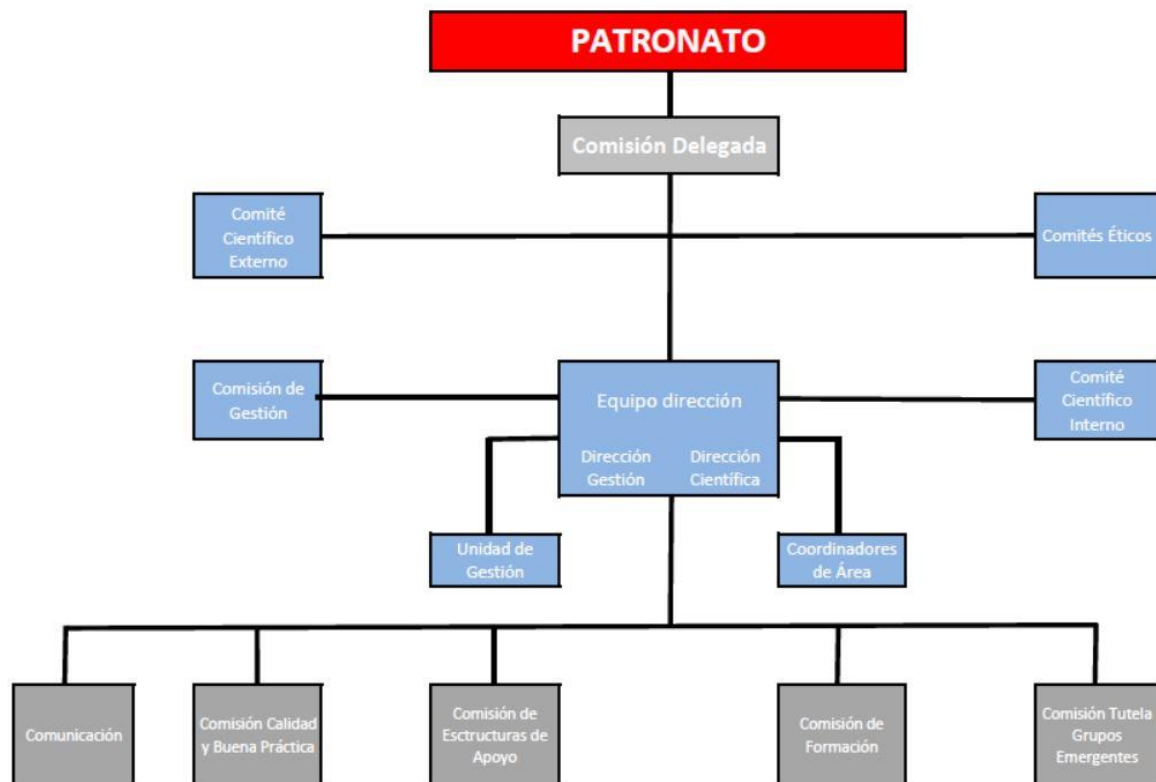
PATRONATO

Comisión Delegada

Comité Científico Externo

Comités Éticos

Comisión de Gestión

Equipo dirección

Dirección Gestión

Dirección Científica

Comité Científico Interno

Unidad de Gestión

Coordinadores de Área

Comunicación

Comisión Calidad y Buena Práctica

Comisión de Esctructuras de Apoyo

Comisión de Formación

Comisión Tutela Grupos Emergentes